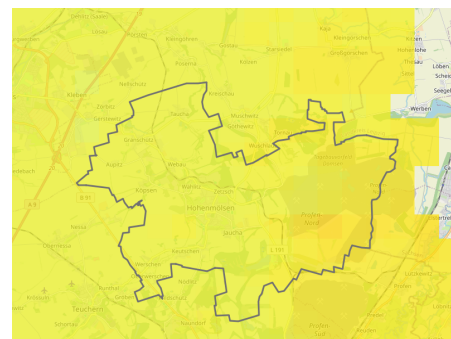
Kölzen
Löben
Hohenlohe
Schee
Thesau
Seegel
Werben
Großgörschen
Kleben
Zorbau
Nellschütz
Taucha
Muschwitz
Granschütz
Webau
Obernessa
Wählitz
Zeitz
Hohenmölsen
Queisau
Teuchern
Profen
Nord
Reuden
Lützkewitz
Profen
Süd
Gröbitz
Krössuln
Schortau
Nessa
Deumen
Zembschen
B 91